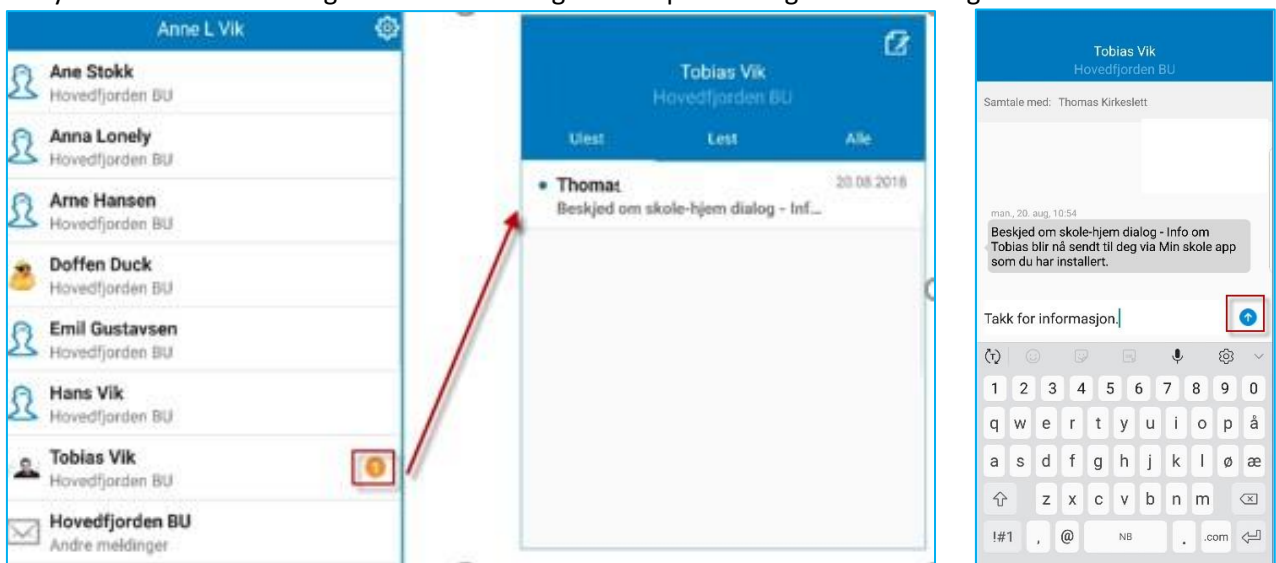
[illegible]

Anne L Vik

Ane Stokk
Hovedfjorden BU

Anna Lonely
Hovedfjorden BU

Arne Hansen
Hovedfjorden BU

Doffen Duck
Hovedfjorden BU

Emil Gustavsen
Hovedfjorden BU

Hans Vik
Hovedfjorden BU

Tobias Vik
Hovedfjorden BU

Hovedfjorden BU
Andre meldinger

Tobias Vik
Hovedfjorden BU

Ulest | Lest | Alle

• Thomas
20.08.2018
Beskjed om skole-hjem dialog - Inf...

Tobias Vik
Hovedfjorden BU

Samtale med: Thomas Kirkeslett

man., 20. aug, 10:54
Beskjed om skole-hjem dialog - Info om Tobias blir nå sendt til deg via Min skole app som du har installert.

Takk for informasjon.

1 2 3 4 5 6 7 8 9 0
q w e r t y u i o p å
a s d f g h j k l ø æ
z x c v b n m
!#1 , @ NB . .com